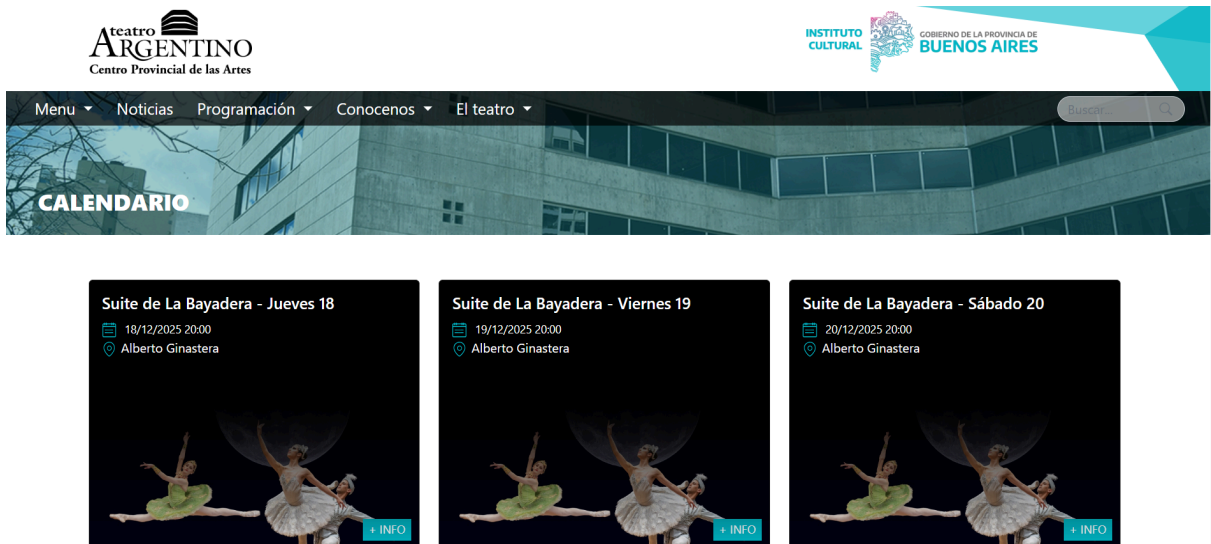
teatro ARGENTINO
Centro Provincial de las Artes

INSTITUTO CULTURAL
GOBIERNO DE LA PROVINCIA DE BUENOS AIRES

Menu Noticias Programación Conocenos El teatro
Buscar...

CALENDARIO

Suite de La Bayadera - Jueves 18
18/12/2025 20:00
Alberto Ginastera
+ INFO

Suite de La Bayadera - Viernes 19
19/12/2025 20:00
Alberto Ginastera
+ INFO

Suite de La Bayadera - Sábado 20
20/12/2025 20:00
Alberto Ginastera
+ INFO